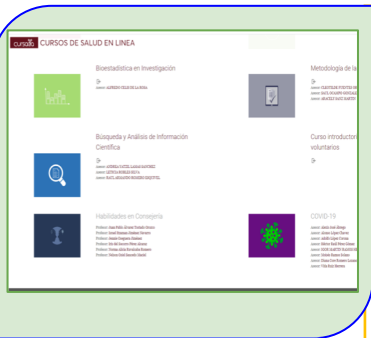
cursalia CURSOS DE SALUD EN LINEA

Bioestadística en Investigación

Autor: ALFREDO VELIZ DE LA ROSA

Metodología de la

Autor: CLEOTILDE FUENTES GR
Autor: RAÚL OCAMPO GONZÁLEZ
Autor: ARACELI SANZ SANTOS

Búsqueda y Análisis de Información Científica

Autor: ANDREA VASTEL LANDA RAMÍREZ
Autor: LETICIA ROBLES SILVA
Autor: RAÚL ADALBERTO ROSERO ESQUIVEL

Curso introductor voluntarios

Habilidades en Consejería

Profesor: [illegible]
Profesor: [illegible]
Profesor: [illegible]
Profesor: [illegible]
Profesor: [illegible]
Profesor: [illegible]

COVID-19

Autor: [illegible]
Autor: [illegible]
Autor: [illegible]
Autor: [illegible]
Autor: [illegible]
Autor: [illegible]
Autor: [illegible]
Autor: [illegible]